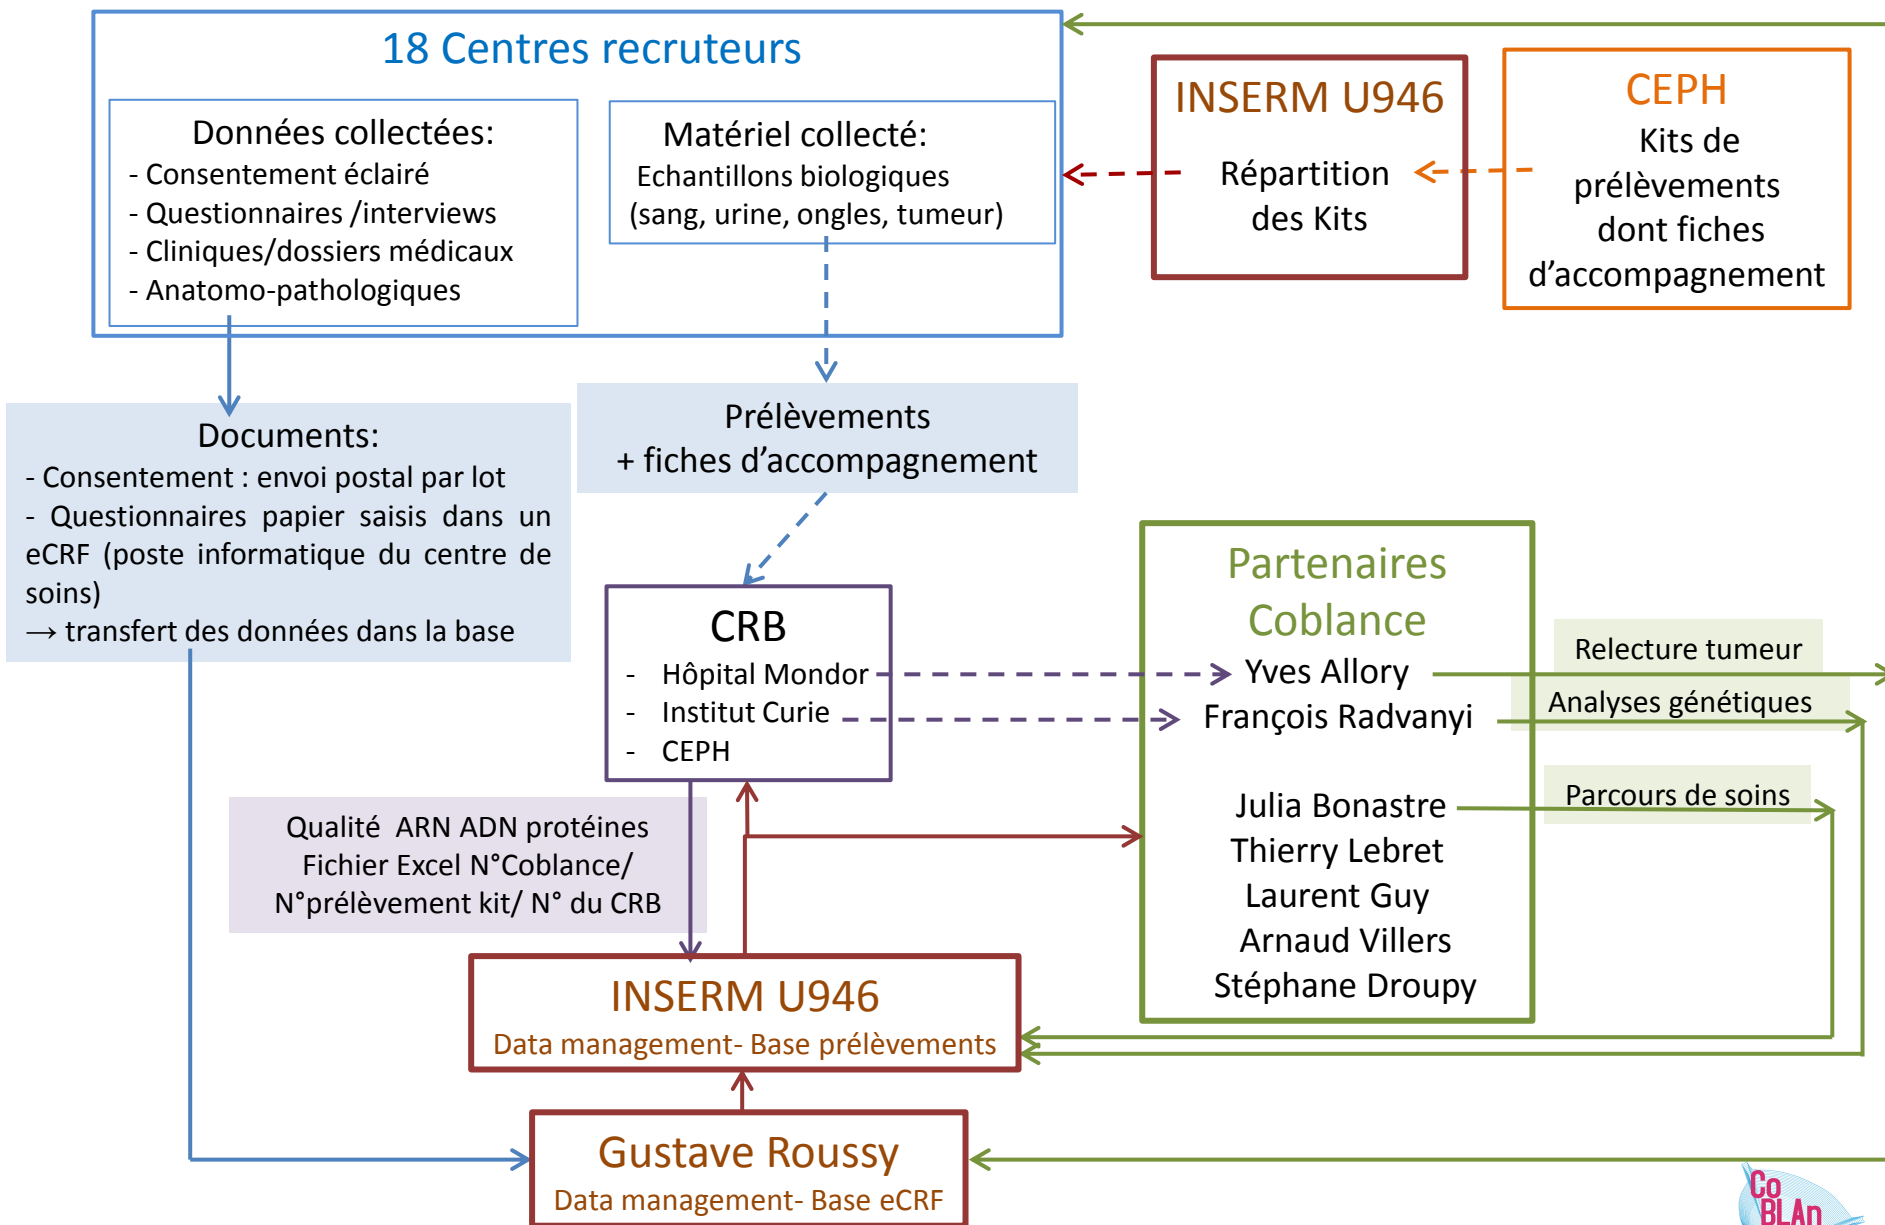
18 Centres recruteurs

Données collectées:
- Consentement éclairé
- Questionnaires /interviews
- Cliniques/dossiers médicaux
- Anatomo-pathologiques

Matériel collecté:
Echantillons biologiques (sang, urine, ongles, tumeur)

INSERM U946

Répartition des Kits

CEPH

Kits de prélèvements dont fiches d'accompagnement

Documents:
- Consentement : envoi postal par lot
- Questionnaires papier saisis dans un eCRF (poste informatique du centre de soins)
→ transfert des données dans la base

Prélèvements + fiches d'accompagnement

Partenaires Coblance

CRB
- Hôpital Mondor
- Institut Curie
- CEPH

Yves Allory
François Radvanyi

Relecture tumeur
Analyses génétiques

Julia Bonastre
Thierry Lebret
Laurent Guy
Arnaud Villers
Stéphane Droupy

Parcours de soins

Qualité ARN ADN protéines
Fichier Excel N°Coblance/ N°prélèvement kit/ N° du CRB

INSERM U946
Data management- Base prélèvements

Gustave Roussy
Data management- Base eCRF

CoBLAn